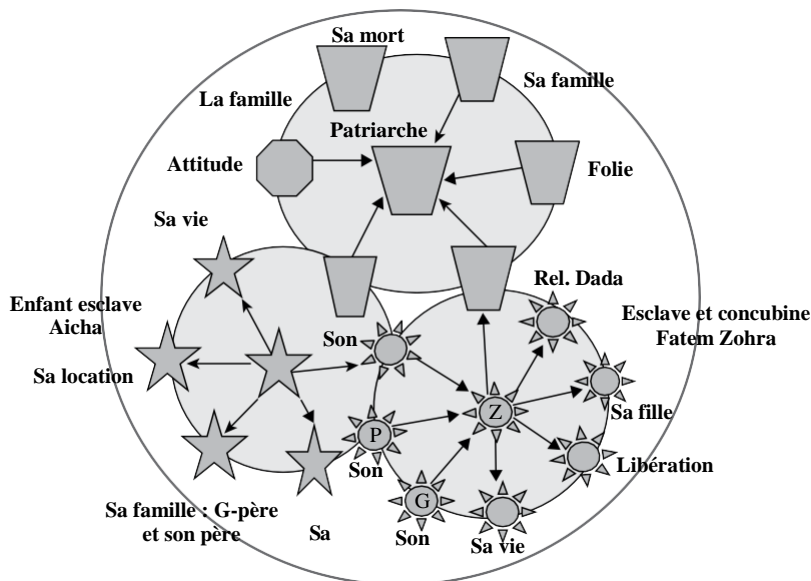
Sa mort

Sa famille

La famille

Patriarche

Attitude

Folie

Sa vie

Rel. Dada

Enfant esclave Aicha

Esclave et concubine Fatem Zohra

Son

Sa location

Z

P

Sa fille

Son

Libération

G

Sa famille : G-père et son père

Sa

Son

Sa vie